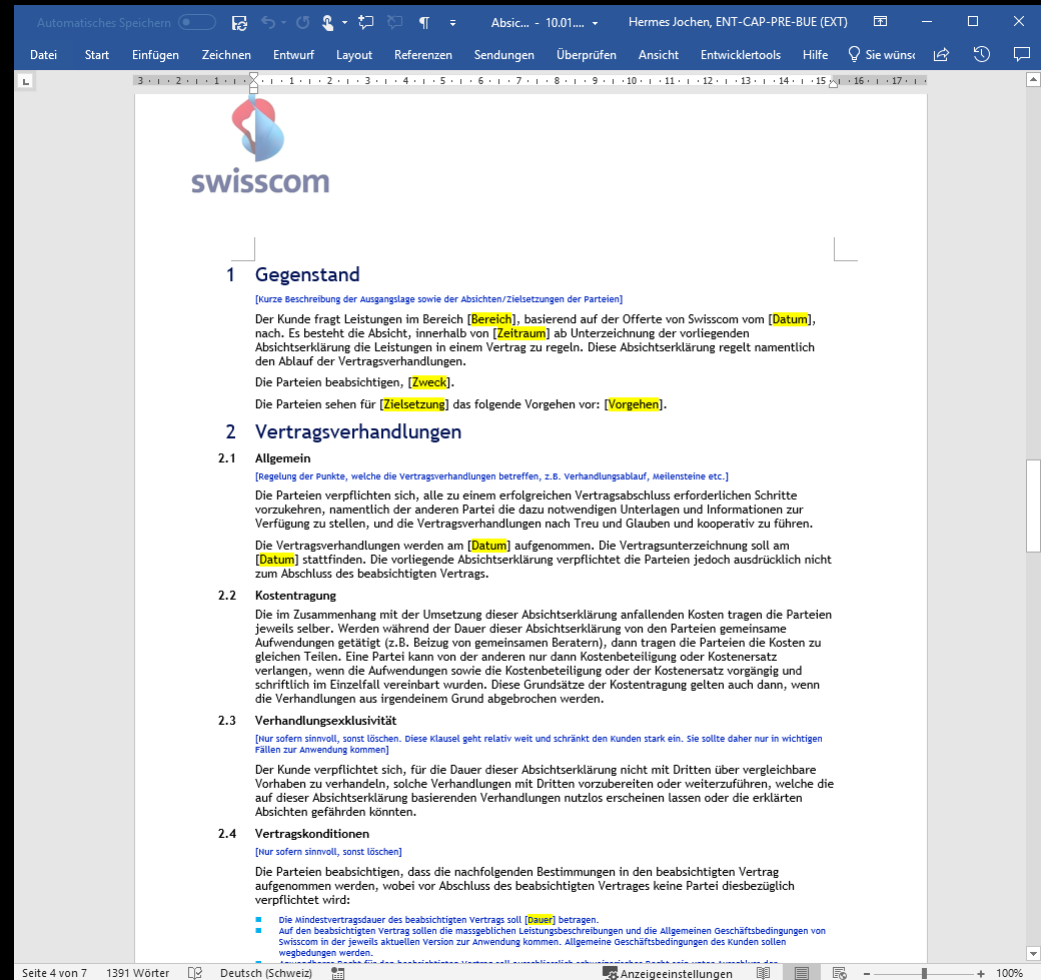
Automatisches Speichern Absic... - 10.01.... Hermes Jochen, ENT-CAP-PRE-BUE (EXT)

Datei Start Einfügen Zeichnen Entwurf Layout Referenzen Sendungen Überprüfen Ansicht Entwicklertools Hilfe Sie wünsc

swisscom

1 Gegenstand

[Kurze Beschreibung der Ausgangslage sowie der Absichten/Zielsetzungen der Parteien]

Der Kunde fragt Leistungen im Bereich [Bereich], basierend auf der Offerte von Swisscom vom [Datum], nach. Es besteht die Absicht, innerhalb von [Zeitraum] ab Unterzeichnung der vorliegenden Absichtserklärung die Leistungen in einem Vertrag zu regeln. Diese Absichtserklärung regelt namentlich den Ablauf der Vertragsverhandlungen.

Die Parteien beabsichtigen, [Zweck].

Die Parteien sehen für [Zielsetzung] das folgende Vorgehen vor: [Vorgehen].

2 Vertragsverhandlungen

2.1 Allgemein

[Regelung der Punkte, welche die Vertragsverhandlungen betreffen, z.B. Verhandlungsablauf, Meilensteine etc.]

Die Parteien verpflichten sich, alle zu einem erfolgreichen Vertragsabschluss erforderlichen Schritte vorzukehren, namentlich der anderen Partei die dazu notwendigen Unterlagen und Informationen zur Verfügung zu stellen, und die Vertragsverhandlungen nach Treu und Glauben und kooperativ zu führen.

Die Vertragsverhandlungen werden am [Datum] aufgenommen. Die Vertragsunterzeichnung soll am [Datum] stattfinden. Die vorliegende Absichtserklärung verpflichtet die Parteien jedoch ausdrücklich nicht zum Abschluss des beabsichtigten Vertrags.

2.2 Kostentragung

Die im Zusammenhang mit der Umsetzung dieser Absichtserklärung anfallenden Kosten tragen die Parteien jeweils selber. Werden während der Dauer dieser Absichtserklärung von den Parteien gemeinsame Aufwendungen getätigt (z.B. Beizug von gemeinsamen Beratern), dann tragen die Parteien die Kosten zu gleichen Teilen. Eine Partei kann von der anderen nur dann Kostenbeteiligung oder Kostenersatz verlangen, wenn die Aufwendungen sowie die Kostenbeteiligung oder der Kostenersatz vorgängig und schriftlich im Einzelfall vereinbart wurden. Diese Grundsätze der Kostentragung gelten auch dann, wenn die Verhandlungen aus irgendeinem Grund abgebrochen werden.

2.3 Verhandlungsexklusivität

[Nur sofern sinnvoll, sonst löschen. Diese Klausel geht relativ weit und schränkt den Kunden stark ein. Sie sollte daher nur in wichtigen Fällen zur Anwendung kommen]

Der Kunde verpflichtet sich, für die Dauer dieser Absichtserklärung nicht mit Dritten über vergleichbare Vorhaben zu verhandeln, solche Verhandlungen mit Dritten vorzubereiten oder weiterzuführen, welche die auf dieser Absichtserklärung basierenden Verhandlungen nutzlos erscheinen lassen oder die erklärten Absichten gefährden könnten.

2.4 Vertragskonditionen

[Nur sofern sinnvoll, sonst löschen]

Die Parteien beabsichtigen, dass die nachfolgenden Bestimmungen in den beabsichtigten Vertrag aufgenommen werden, wobei vor Abschluss des beabsichtigten Vertrages keine Partei diesbezüglich verpflichtet wird:

- Die Mindestvertragsdauer des beabsichtigten Vertrags soll [Dauer] betragen.
- Auf den beabsichtigten Vertrag sollen die massgeblichen Leistungsbeschreibungen und die Allgemeinen Geschäftsbedingungen von Swisscom in der jeweils aktuellen Version zur Anwendung kommen. Allgemeine Geschäftsbedingungen des Kunden sollen wegbedungen werden.
- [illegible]

Seite 4 von 7 1391 Wörter Deutsch (Schweiz) Anzeigeeinstellungen 100%